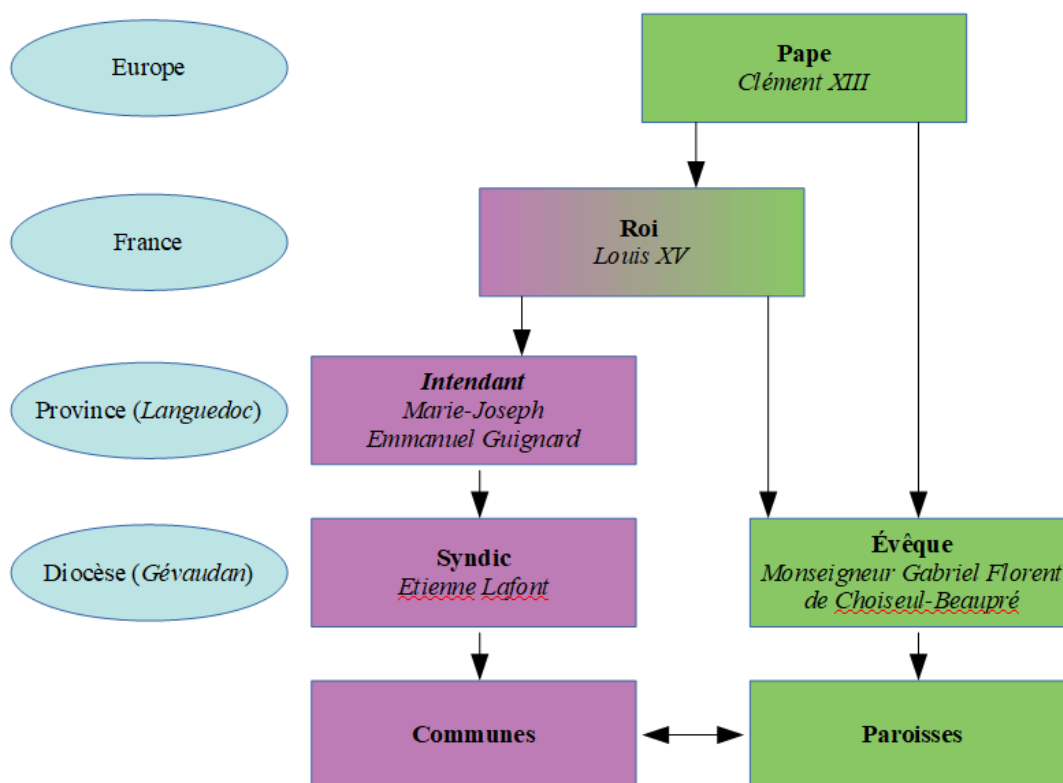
Europe

France

Province (*Languedoc*)

Diocèse (*Gévaudan*)

**Pape**
*Clément XIII*

**Roi**
*Louis XV*

***Intendant***
*Marie-Joseph Emmanuel Guignard*

**Syndic**
*Etienne Lafont*

**Évêque**
*Monseigneur Gabriel Florent de Choiseul-Beaupré*

**Communes**

**Paroisses**